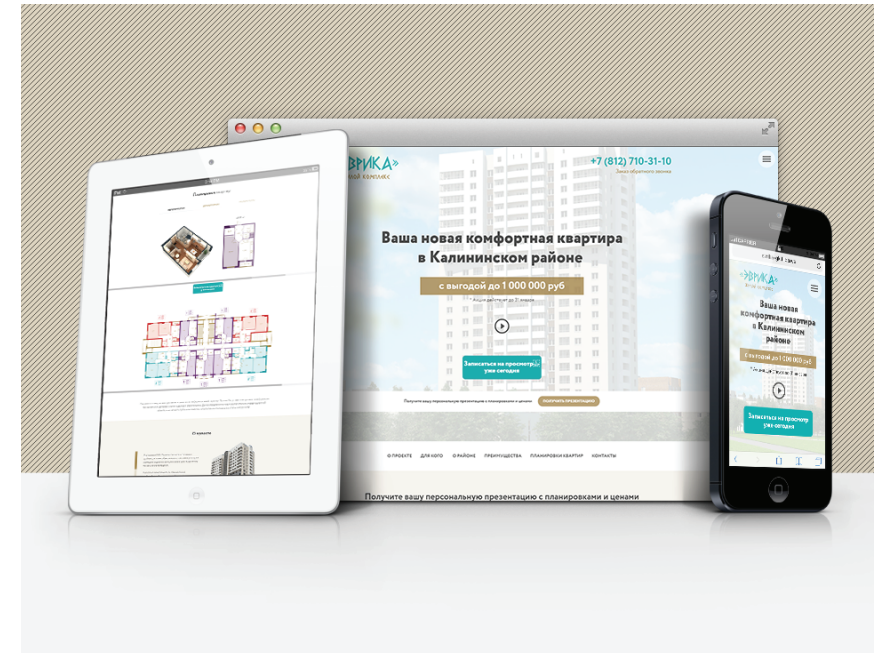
ВРИКА»
ой комплекс

+7 (812) 710-31-10
Заказ обратного звонка

Ваша новая комфортная квартира в Калининском районе

с выгодой до 1 000 000 руб

Акция действует до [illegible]

Записаться на просмотр уже сегодня

Получите вашу персональную презентацию с планировками и ценами

ПОЛУЧИТЬ ПРЕЗЕНТАЦИЮ

О ПРОЕКТЕ   ДЛЯ КОГО   О РАЙОНЕ   ПРЕИМУЩЕСТВА   ПЛАНИРОВКИ КВАРТИР   КОНТАКТЫ

Получите вашу персональную презентацию с планировками и ценами

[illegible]

ЭВРИКА»

Ваша новая комфортная квартира в Калининском районе

с выгодой до 1 000 000 руб

Записаться на просмотр уже сегодня